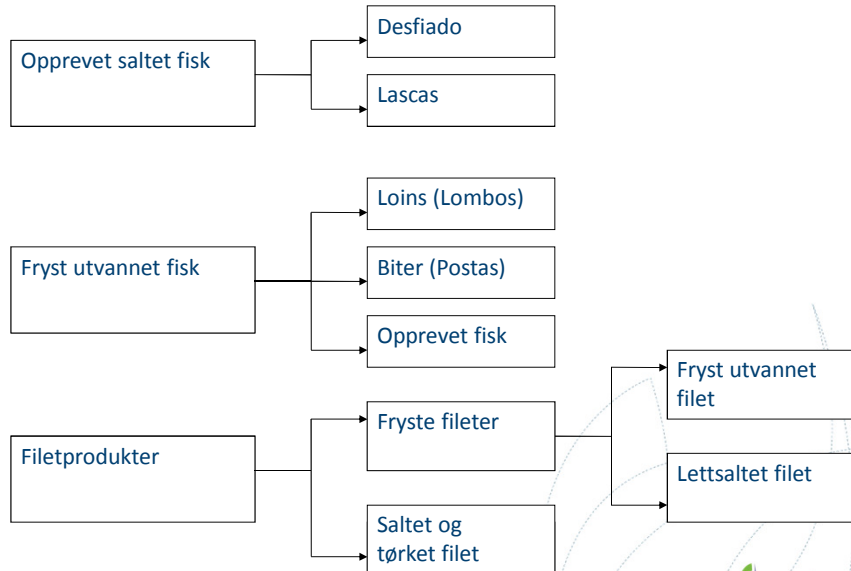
Opprevet saltet fisk

Desfiado

Lascas

Fryst utvannet fisk

Loins (Lombos)

Biter (Postas)

Opprevet fisk

Filetprodukter

Fryste fileter

Fryst utvannet filet

Lettsaltet filet

Saltet og tørket filet